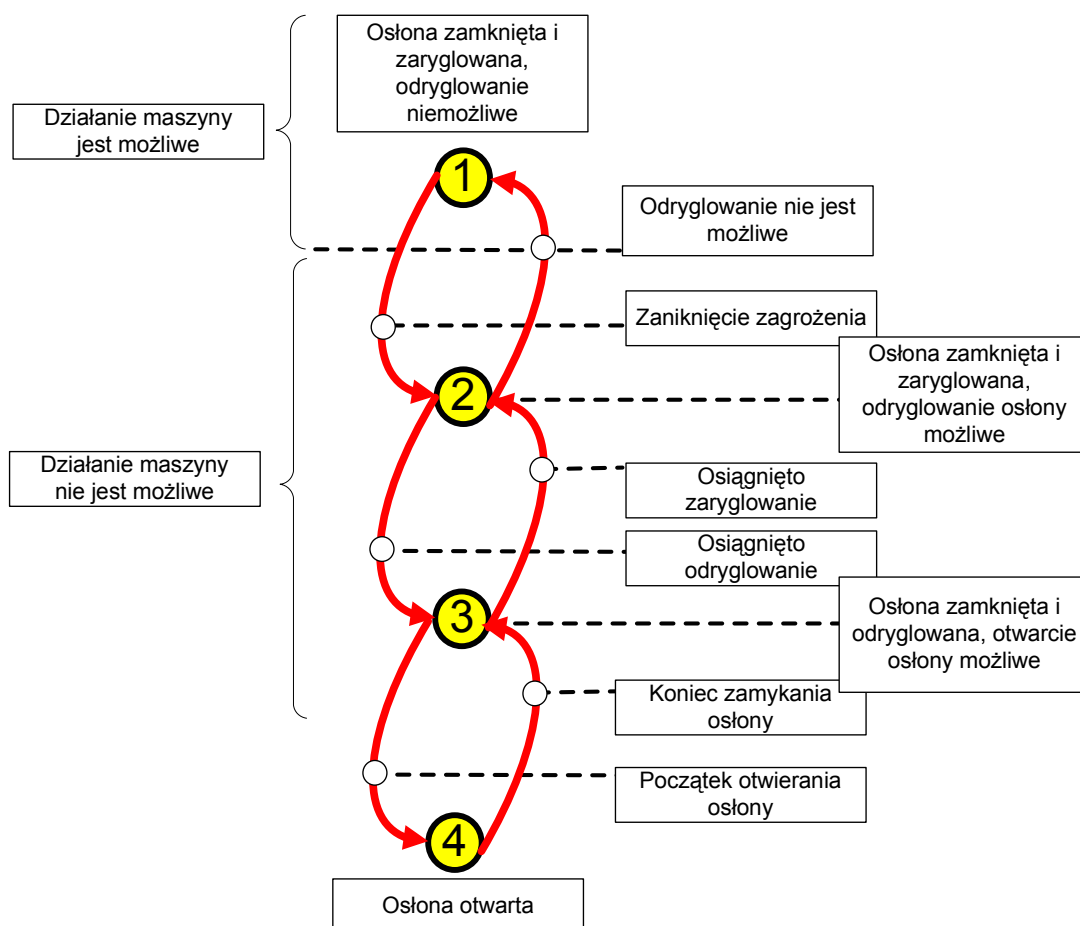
Osłona zamknięta i zaryglowana, odryglowanie niemożliwe

Działanie maszyny jest możliwe

1

Odryglowanie nie jest możliwe

Zaniknięcie zagrożenia

Osłona zamknięta i zaryglowana, odryglowanie osłony możliwe

2

Działanie maszyny nie jest możliwe

Osiągnięto zaryglowanie

Osiągnięto odryglowanie

3

Osłona zamknięta i odryglowana, otwarcie osłony możliwe

Koniec zamykania osłony

Początek otwierania osłony

4

Osłona otwarta